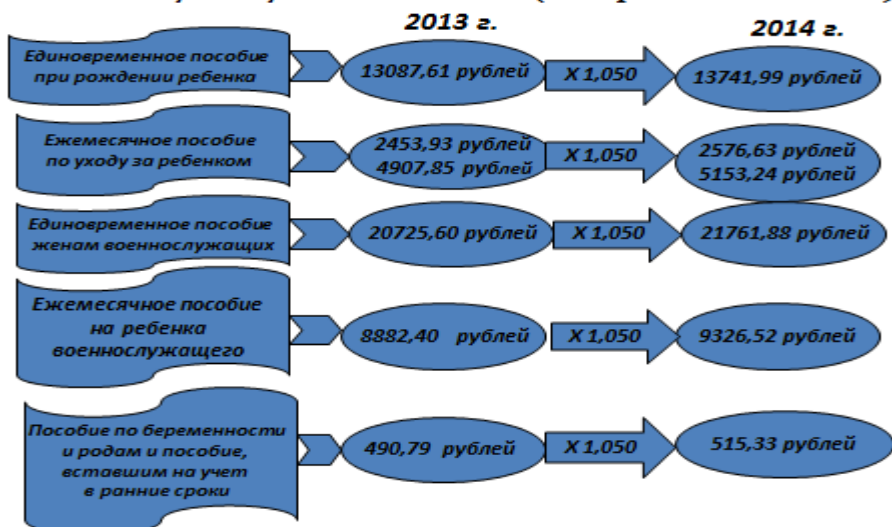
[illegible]

2013 г.

2014 г.

Единовременное пособие при рождении ребенка

13087,61 рублей

X 1,050

13741,99 рублей

Ежемесячное пособие по уходу за ребенком

2453,93 рублей
4907,85 рублей

X 1,050

2576,63 рублей
5153,24 рублей

Единовременное пособие женам военнослужащих

20725,60 рублей

X 1,050

21761,88 рублей

Ежемесячное пособие на ребенка военнослужащего

8882,40 рублей

X 1,050

9326,52 рублей

Пособие по беременности и родам и пособие, вставшим на учет в ранние сроки

490,79 рублей

X 1,050

515,33 рублей